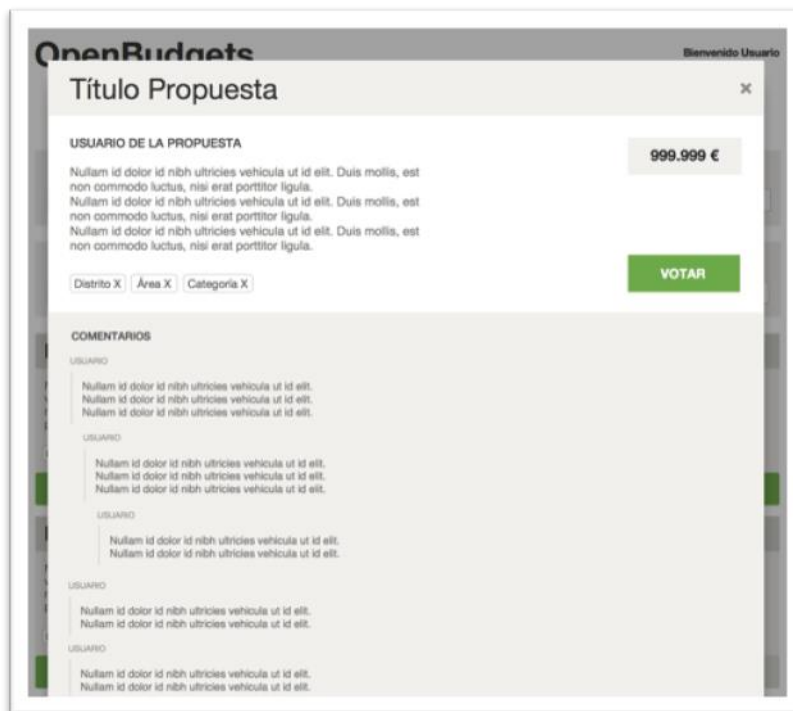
OpenBudgets

Bienvenido Usuario

Título Propuesta

×

USUARIO DE LA PROPUESTA

Nullam id dolor id nibh ultricies vehicula ut id elit. Duis mollis, est non commodo luctus, nisi erat porttitor ligula.
Nullam id dolor id nibh ultricies vehicula ut id elit. Duis mollis, est non commodo luctus, nisi erat porttitor ligula.
Nullam id dolor id nibh ultricies vehicula ut id elit. Duis mollis, est non commodo luctus, nisi erat porttitor ligula.

999.999 €

Distrito X Área X Categoría X

VOTAR

COMENTARIOS

USUARIO

Nullam id dolor id nibh ultricies vehicula ut id elit.
Nullam id dolor id nibh ultricies vehicula ut id elit.
Nullam id dolor id nibh ultricies vehicula ut id elit.

USUARIO

Nullam id dolor id nibh ultricies vehicula ut id elit.
Nullam id dolor id nibh ultricies vehicula ut id elit.
Nullam id dolor id nibh ultricies vehicula ut id elit.

USUARIO

Nullam id dolor id nibh ultricies vehicula ut id elit.
Nullam id dolor id nibh ultricies vehicula ut id elit.

USUARIO

Nullam id dolor id nibh ultricies vehicula ut id elit.
Nullam id dolor id nibh ultricies vehicula ut id elit.

USUARIO

Nullam id dolor id nibh ultricies vehicula ut id elit.
Nullam id dolor id nibh ultricies vehicula ut id elit.